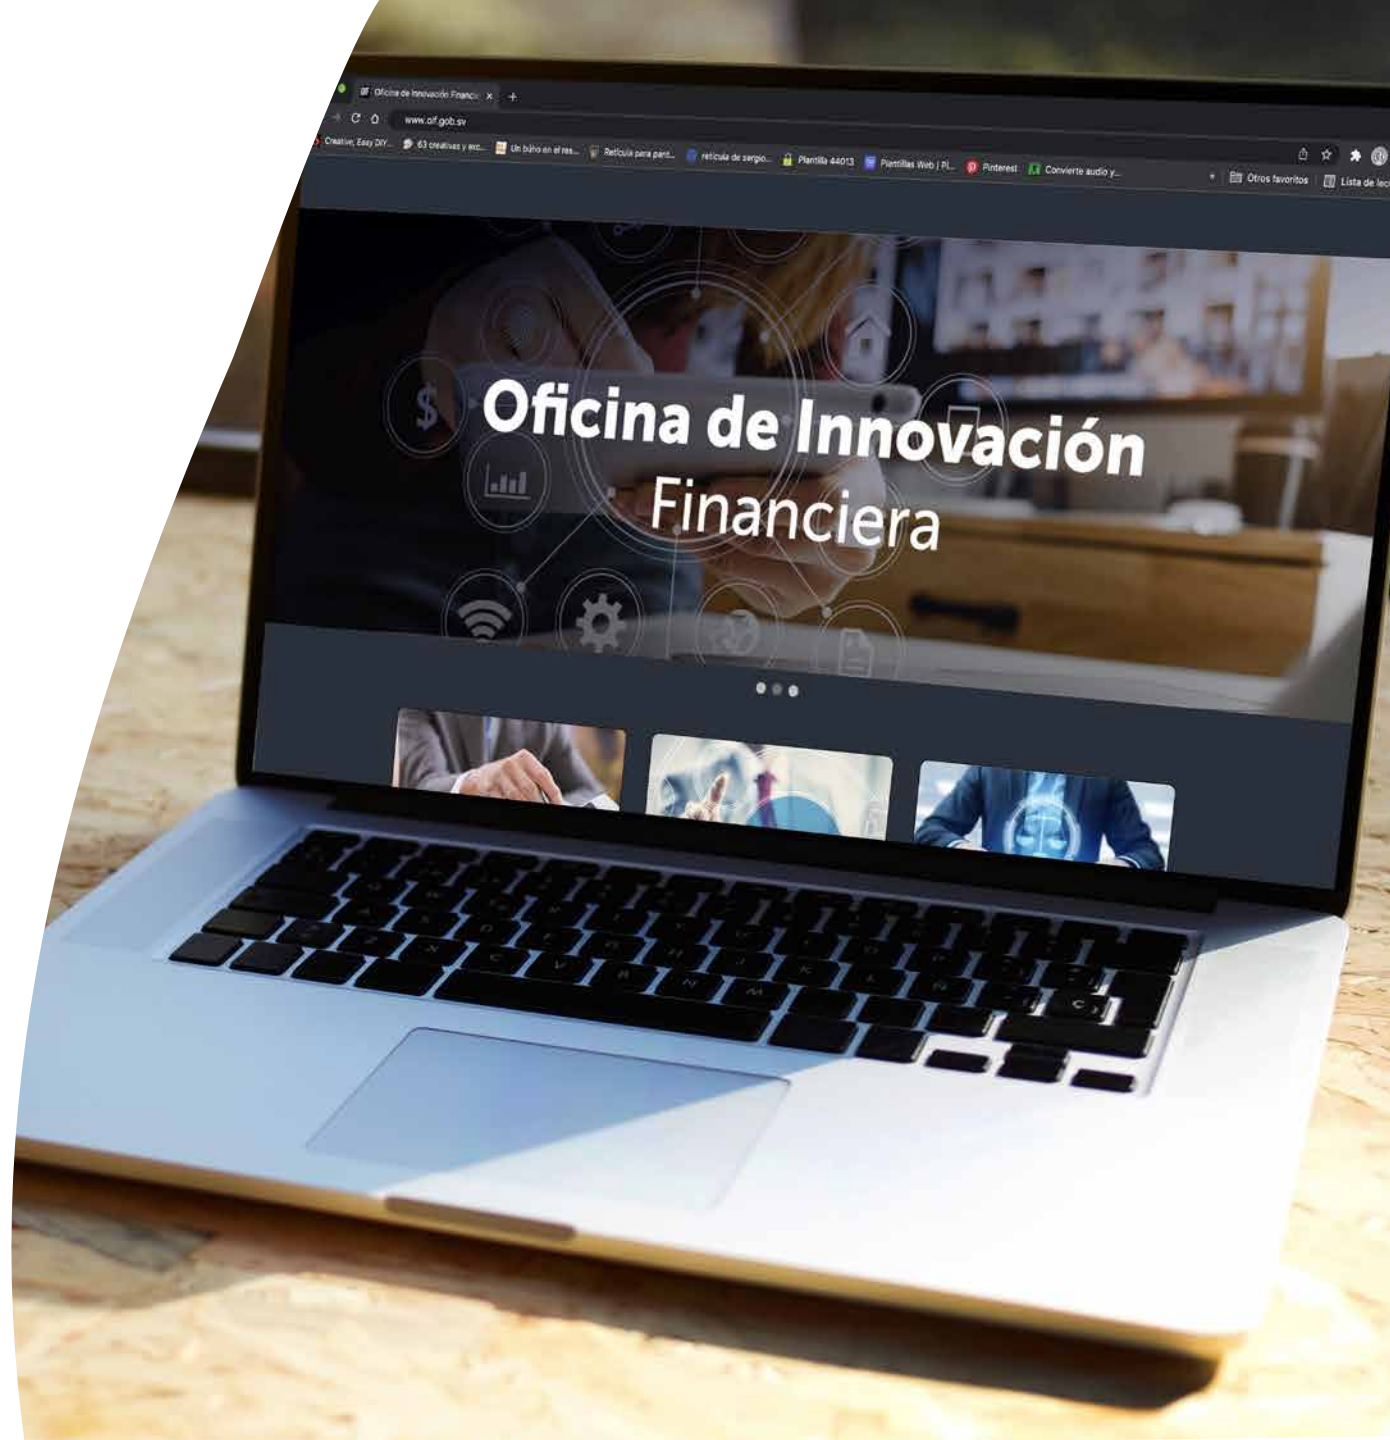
Oficina de Innovación Financ ×
www.oif.gob.sv
Creative, Easy DIY... 63 creativas y exc... Un búho en el res... Retícula para pant... retícula de sergio... Plantilla 44013 Plantillas Web | Pl... Pinterest Convierte audio y... Otros favoritos Lista de lec

Oficina de Innovación
Financiera